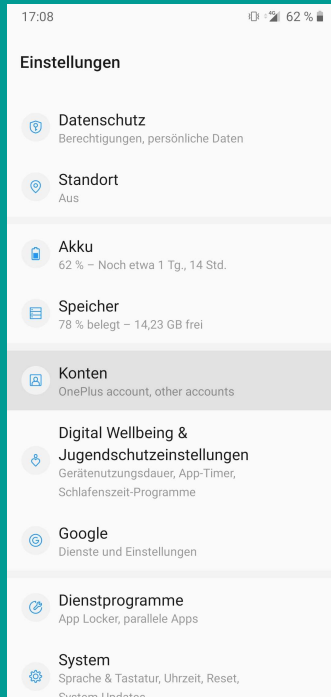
17:08
62 %

Einstellungen

Datenschutz
Berechtigungen, persönliche Daten

Standort
Aus

Akku
62 % – Noch etwa 1 Tg., 14 Std.

Speicher
78 % belegt – 14,23 GB frei

Konten
OnePlus account, other accounts

Digital Wellbeing & Jugendschutzeinstellungen
Gerätenutzungsdauer, App-Timer, Schlafenszeit-Programme

Google
Dienste und Einstellungen

Dienstprogramme
App Locker, parallele Apps

System
Sprache & Tastatur, Uhrzeit, Reset, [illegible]